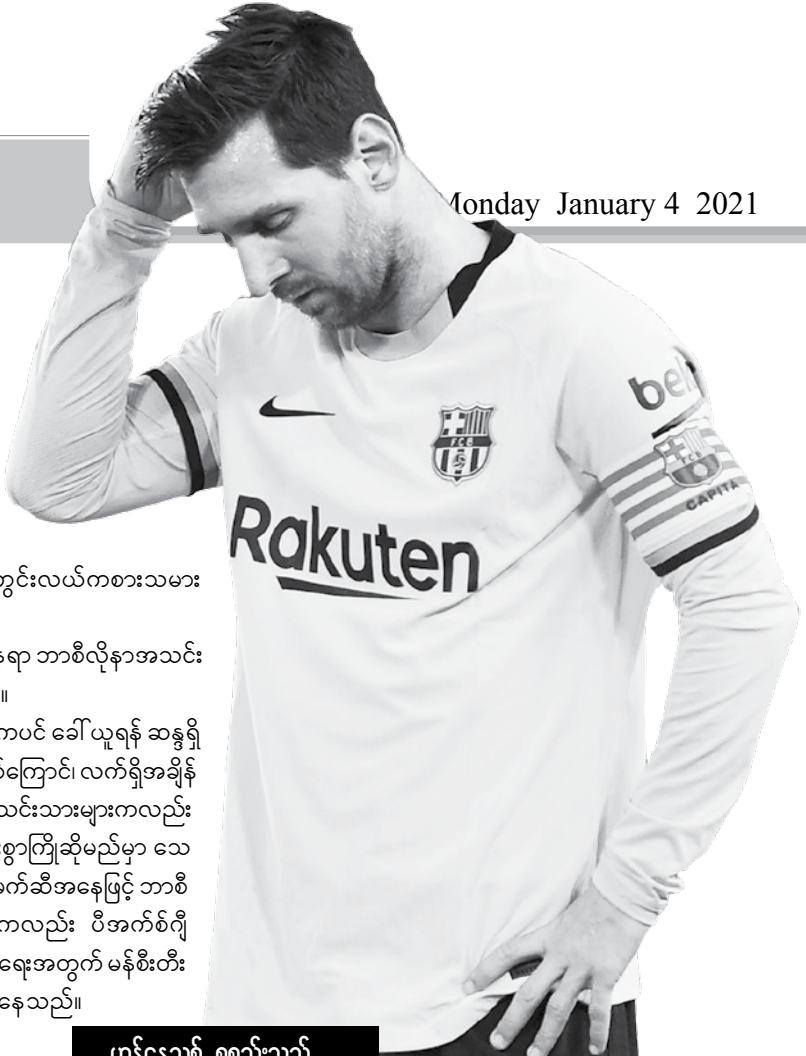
Monday January 4 2021

တွင်းလယ်ကစားသမား

ရော ဘာစီလိုနာအသင်း
။

ကပင် ခေါ်ယူရန် ဆန္ဒရှိ
်ကြောင်၊ လက်ရှိအချိန်
သင်းသားများကလည်း
စွာကြိုဆိုမည်မှာ သေ
က်ဆီအနေဖြင့် ဘာစီ
ကလည်း ပီအက်စ်ဂျီ
ရေးအတွက် မန်စီးတီး
နေသည်။

Rakuten

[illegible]